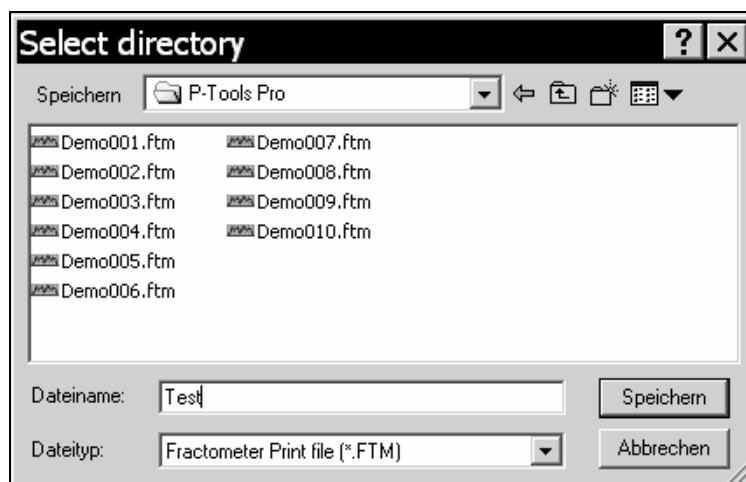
Select directory

?

Speichern P-Tools Pro

Demo001.ftm
Demo002.ftm
Demo003.ftm
Demo004.ftm
Demo005.ftm
Demo006.ftm

Demo007.ftm
Demo008.ftm
Demo009.ftm
Demo010.ftm

Dateiname: Test

Speichern

Dateityp: Fractometer Print file (*.FTM)

Abbrechen